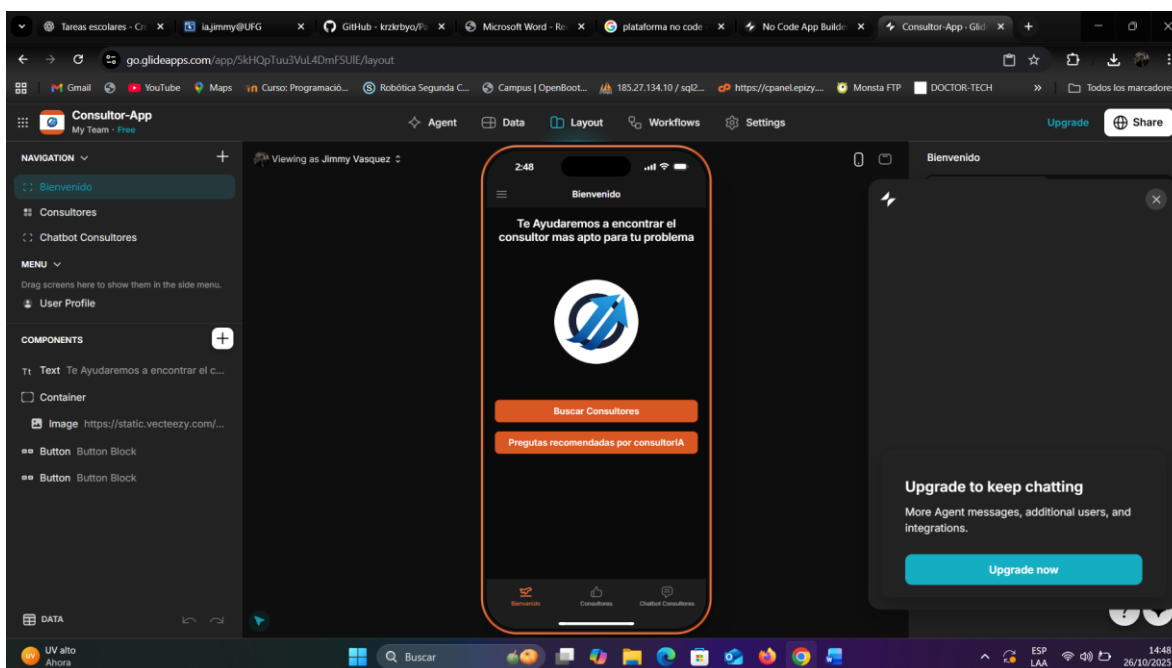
Tareas escolares - Cr × | ia.jimmy@UFG × | GitHub - krzkrbyo/P × | Microsoft Word - Re × | plataforma no code × | No Code App Builde × | Consultor-App · Glid × | +

go.glideapps.com/app/5kHQpTuu3VuL4DmFSUIE/layout

Gmail | YouTube | Maps | Curso: Programació... | Robótica Segunda C... | Campus | OpenBoot... | 185.27.134.10 / sql2... | https://cpanel.epizy.... | Monsta FTP | DOCTOR-TECH | » | Todos los marcadores

Consultor-App
My Team · Free

Agent | Data | Layout | Workflows | Settings

Upgrade | Share

NAVIGATION

Bienvenido
Consultores
Chatbot Consultores

MENU
Drag screens here to show them in the side menu.
User Profile

COMPONENTS
Tt Text Te Ayudaremos a encontrar el c...
Container
Image https://static.vecteezy.com/...
Button Button Block
Button Button Block

DATA

Viewing as Jimmy Vasquez

2:48
Bienvenido
Te Ayudaremos a encontrar el consultor mas apto para tu problema

Buscar Consultores
Pregutas recomendadas por consultorIA

Bienvenido | Consultores | Chatbot Consultores

Bienvenido

Upgrade to keep chatting
More Agent messages, additional users, and integrations.
Upgrade now

UV alto
Ahora

Buscar

ESP
LAA
14:48
26/10/2025